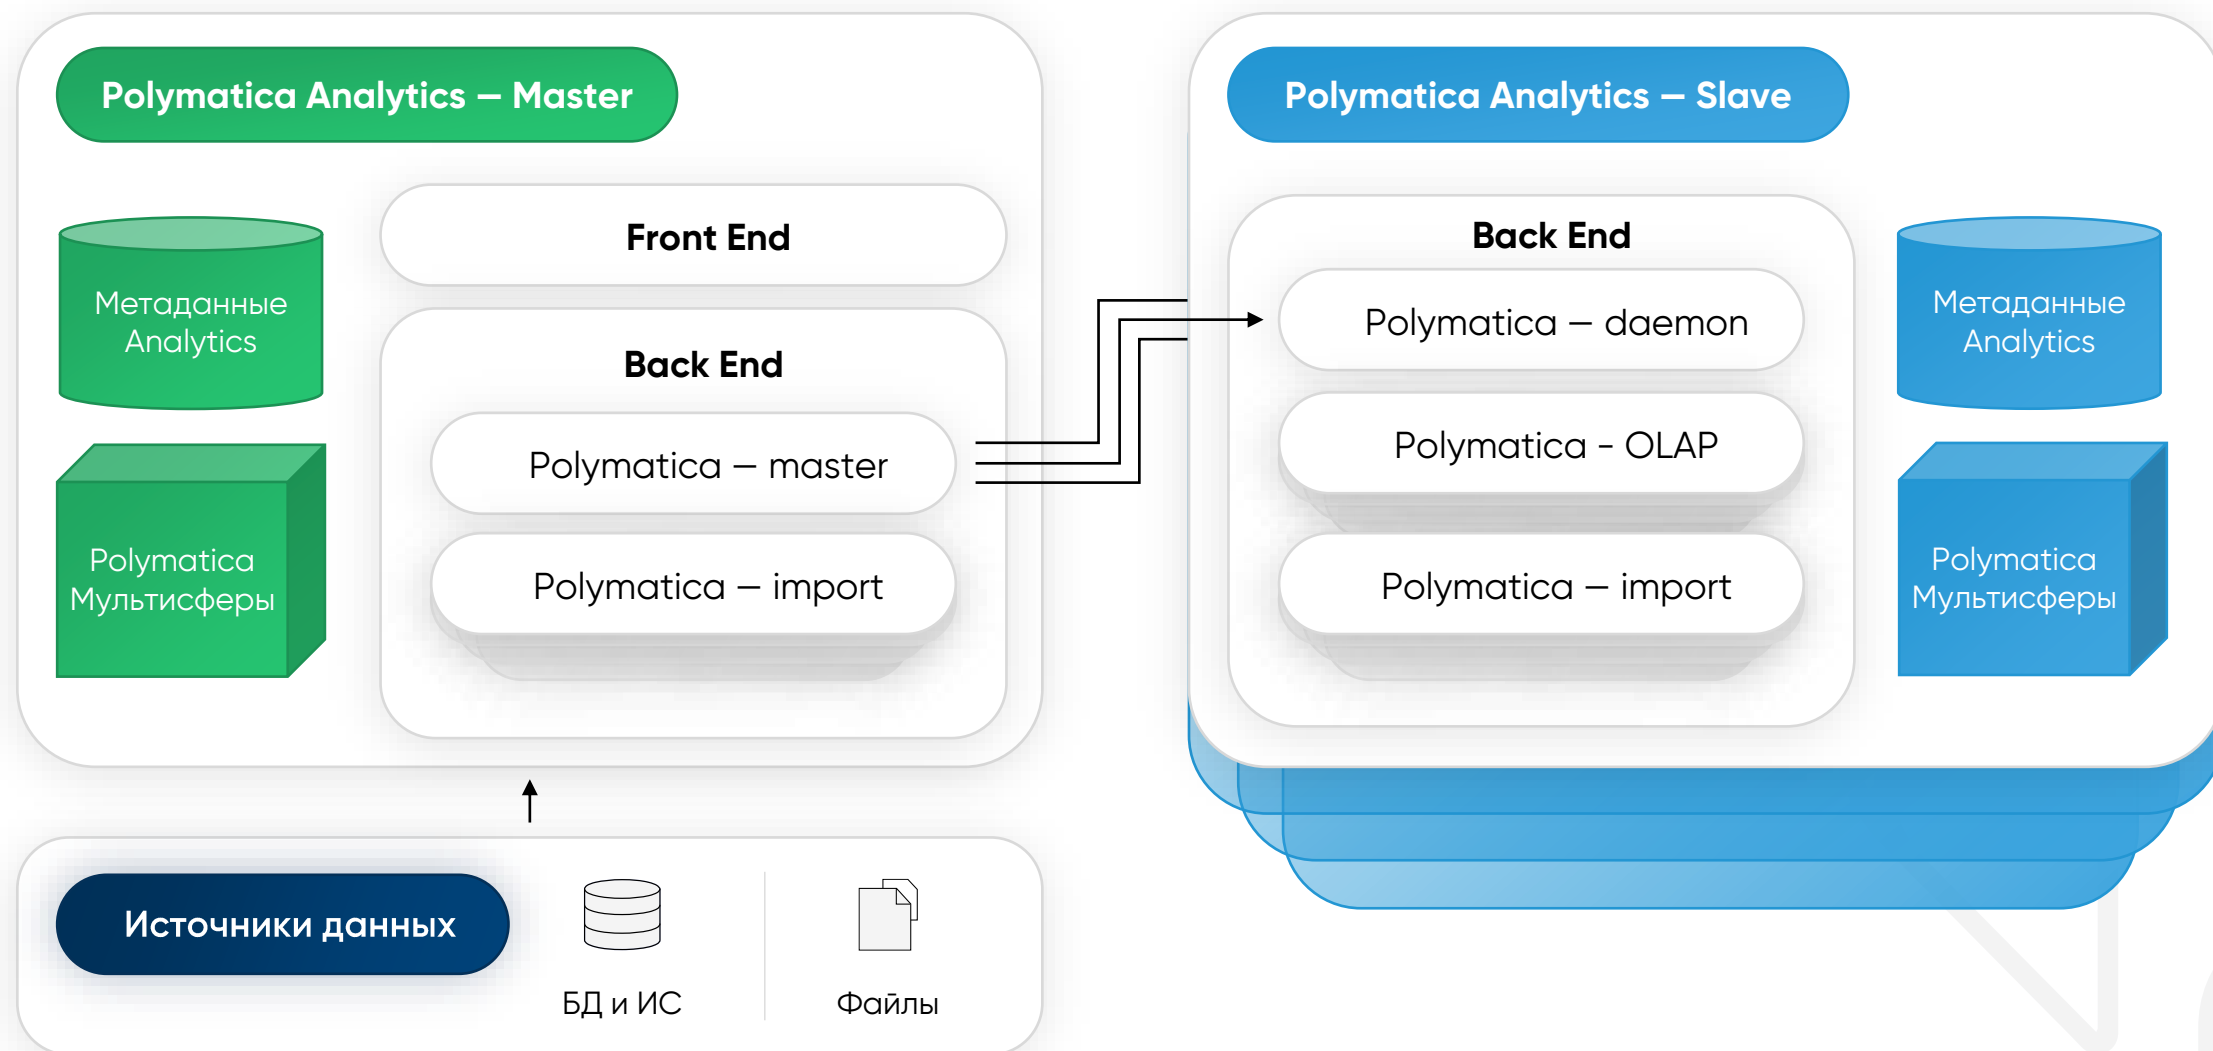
Polymatica Analytics — Master

Метаданные Analytics

Polymatica Мультисферы

Front End

Back End

Polymatica — master

Polymatica — import

Polymatica Analytics — Slave

Back End

Polymatica — daemon

Polymatica - OLAP

Polymatica — import

Метаданные Analytics

Polymatica Мультисферы

Источники данных

БД и ИС

Файлы